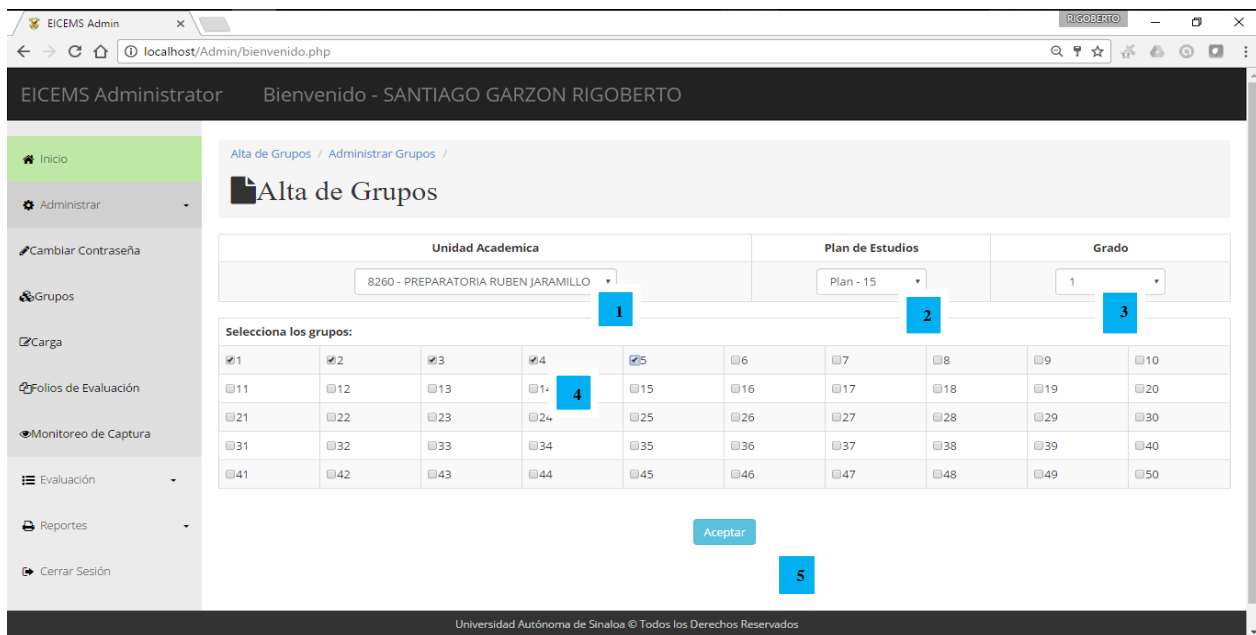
EICEMS Admin ×

RIGOBERTO

localhost/Admin/bienvenido.php

EICEMS Administrator Bienvenido - SANTIAGO GARZON RIGOBERTO

Inicio

Administrar

Cambiar Contraseña

Grupos

Carga

Folios de Evaluación

Monitoreo de Captura

Evaluación

Reportes

Cerrar Sesión

Alta de Grupos / Administrar Grupos /

Alta de Grupos

| Unidad Academica | Plan de Estudios | Grado |
|---|---|---|
| 8260 - PREPARATORIA RUBEN JARAMILLO | Plan - 15 | 1 |

1

2

3

Selecciona los grupos:

| 1 | 2 | 3 | 4 | 5 | 6 | 7 | 8 | 9 | 10 |
|---|---|---|---|---|---|---|---|---|---|
| 11 | 12 | 13 | 14 | 15 | 16 | 17 | 18 | 19 | 20 |
| 21 | 22 | 23 | 24 | 25 | 26 | 27 | 28 | 29 | 30 |
| 31 | 32 | 33 | 34 | 35 | 36 | 37 | 38 | 39 | 40 |
| 41 | 42 | 43 | 44 | 45 | 46 | 47 | 48 | 49 | 50 |

4

Aceptar

5

Universidad Autónoma de Sinaloa © Todos los Derechos Reservados